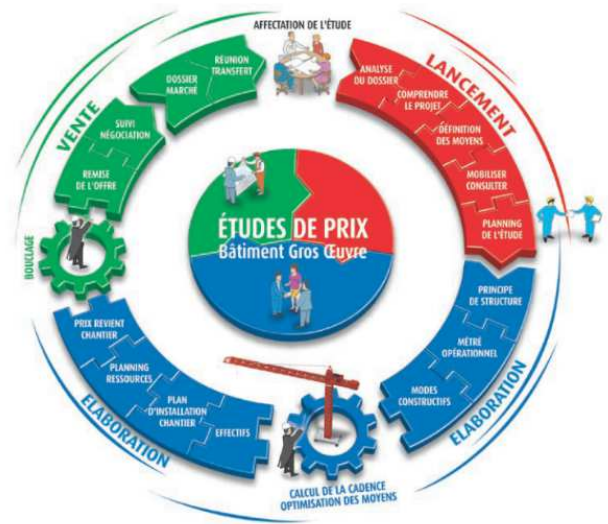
AFFECTATION DE L'ÉTUDE

LANCEMENT

ANALYSE DU DOSSIER

COMPRENDRE LE PROJET

DÉFINITION DES MOYENS

MOBILISER CONSULTER

PLANNING DE L'ÉTUDE

ÉLABORATION

PRINCIPE DE STRUCTURE

MÉTRÉ OPÉRATIONNEL

MODES CONSTRUCTIFS

CALCUL DE LA CADENCE OPTIMISATION DES MOYENS

ELABORATION

PRIX REVIENT CHANTIER

PLANNING RESSOURCES

PLAN D'INSTALLATION CHANTIER

EFFECTIFS

BOUCLAGE

VENTE

REMISE DE L'OFFRE

SUIVI NÉGOCIATION

DOSSIER MARCHÉ

RÉUNION TRANSFERT

ÉTUDES DE PRIX
Bâtiment Gros Œuvre